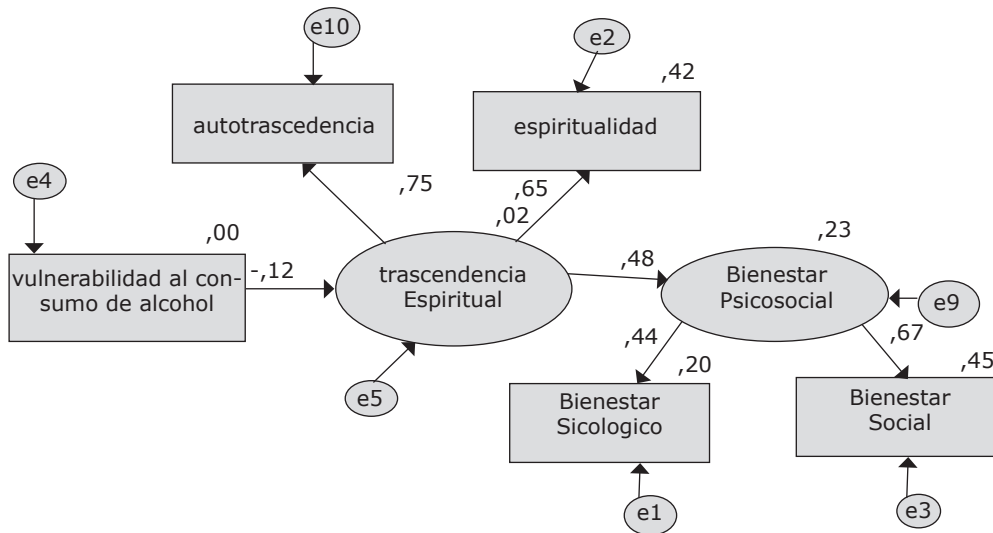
e10

e2

,42

autotrascedencia

espiritualidad

e4

,75

,65

,02

,00

,23

vulnerabilidad al consumo de alcohol

-,12

trascendencia Espiritual

,48

Bienestar Psicosocial

e9

,44

,20

,67

,45

e5

Bienestar Sicologico

Bienestar Social

e1

e3